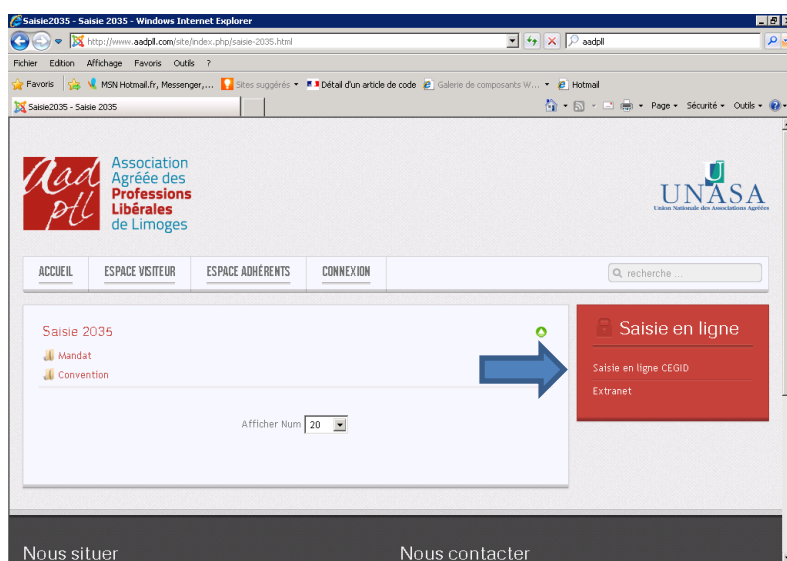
Saisie2035 - Saisie 2035 - Windows Internet Explorer

http://www.aadpll.com/site/index.php/saisie-2035.html

aadpll

Fichier Edition Affichage Favoris Outils ?

Favoris MSN Hotmail.fr, Messenger,... Sites suggérés Détail d'un article de code Galerie de composants W... Hotmail

Saisie2035 - Saisie 2035

Page Sécurité Outils

aad pl Association Agréée des Professions Libérales de Limoges

UNASA Union Nationale des Associations Agréées

ACCUEIL ESPACE VISITEUR ESPACE ADHÉRENTS CONNEXION

recherche ...

Saisie 2035

Mandat

Convention

Afficher Num 20

Saisie en ligne

Saisie en ligne CEGID

Extranet

Nous situer

Nous contacter